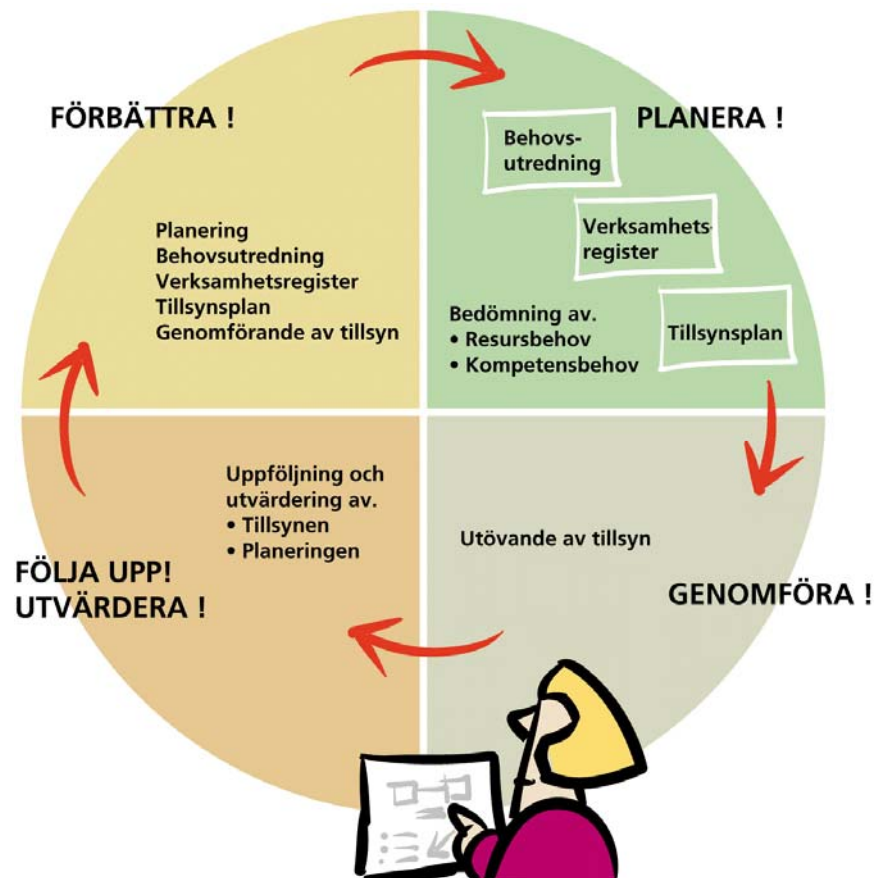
FÖRBÄTTRA !

Planering
Behovsutredning
Verksamhetsregister
Tillsynsplan
Genomförande av tillsyn

PLANERA !

Behovs-utredning

Verksamhetsregister

Bedömning av.
• Resursbehov
• Kompetensbehov

Tillsynsplan

Uppföljning och utvärdering av.
• Tillsynen
• Planeringen

FÖLJA UPP!
UTVÄRDERA !

Utövande av tillsyn

GENOMFÖRA !